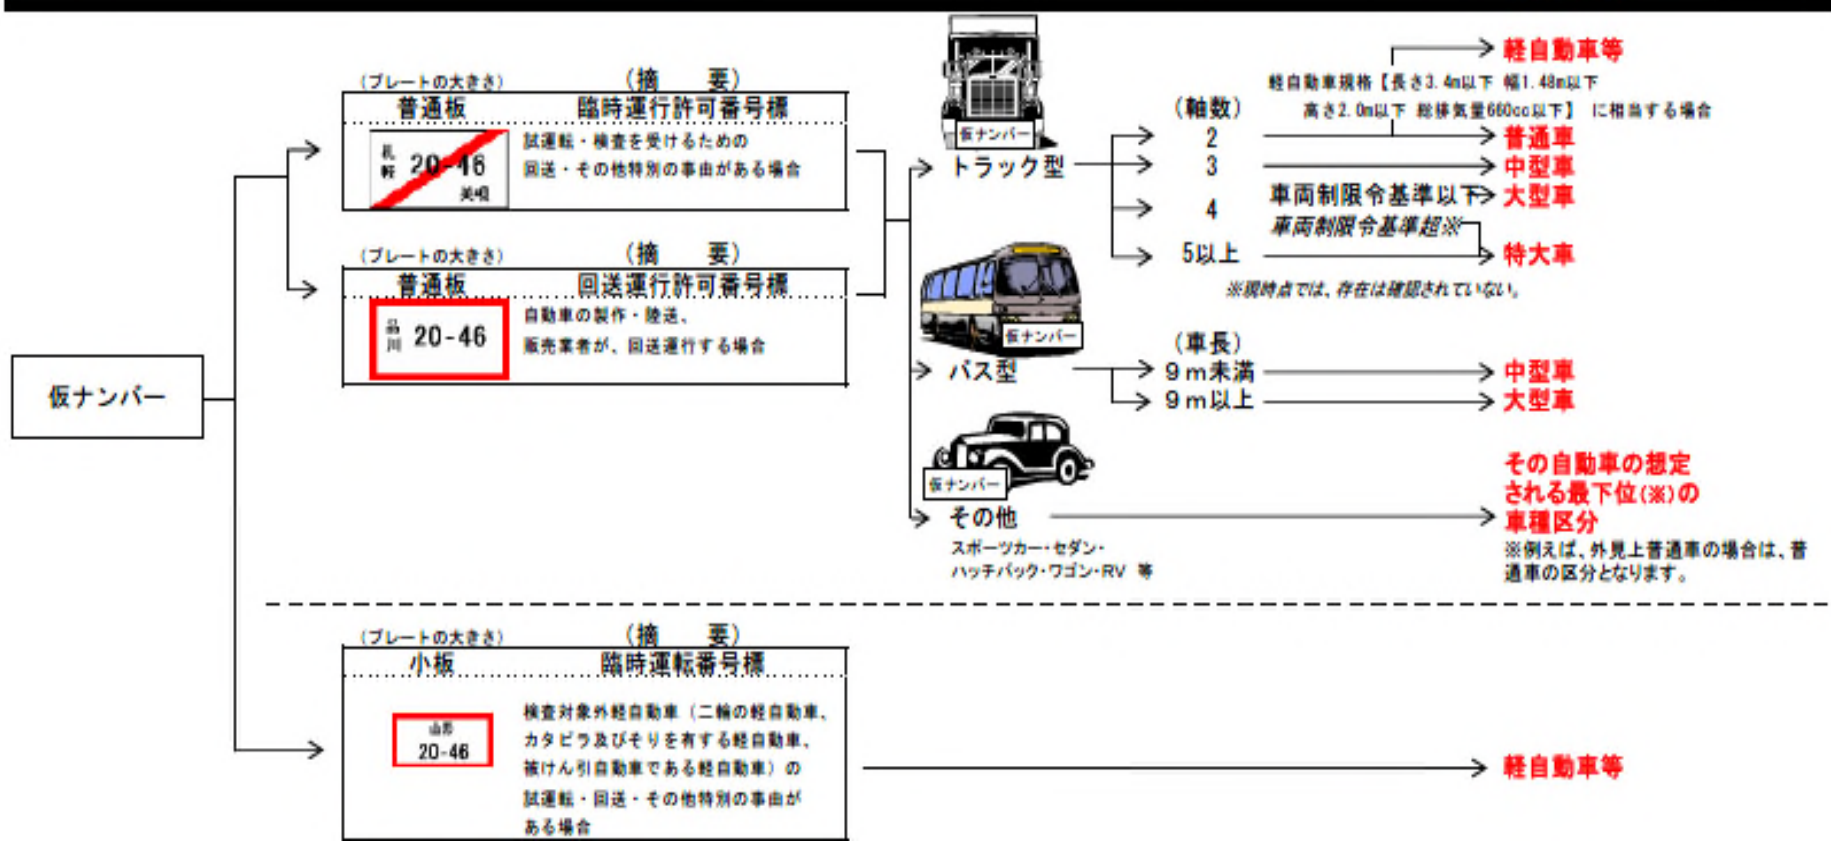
仮ナンバー

（プレートの大きさ）（摘　要）
普通板　臨時運行許可番号標
札幌 20-46 美唄
試運転・検査を受けるための回送・その他特別の事由がある場合

（プレートの大きさ）（摘　要）
普通板　回送運行許可番号標
品川 20-46
自動車の製作・陸送、販売業者が、回送運行する場合

（プレートの大きさ）（摘　要）
小板　臨時運転番号標
山形 20-46
検査対象外軽自動車（二輪の軽自動車、カタピラ及びそりを有する軽自動車、被けん引自動車である軽自動車）の試運転・回送・その他特別の事由がある場合
軽自動車等

仮ナンバー
トラック型
（軸数）
2
3
4
5以上
軽自動車等
軽自動車規格【長さ3.4m以下 幅1.48m以下 高さ2.0m以下 総排気量660cc以下】に相当する場合
普通車
中型車
車両制限令基準以下
大型車
車両制限令基準超※
特大車
※現時点では、存在は確認されていない。

仮ナンバー
バス型
（車長）
9ｍ未満
9ｍ以上
中型車
大型車

仮ナンバー
その他
スポーツカー・セダン・ハッチバック・ワゴン・RV 等
その自動車の想定される最下位(※)の車種区分
※例えば、外見上普通車の場合は、普通車の区分となります。